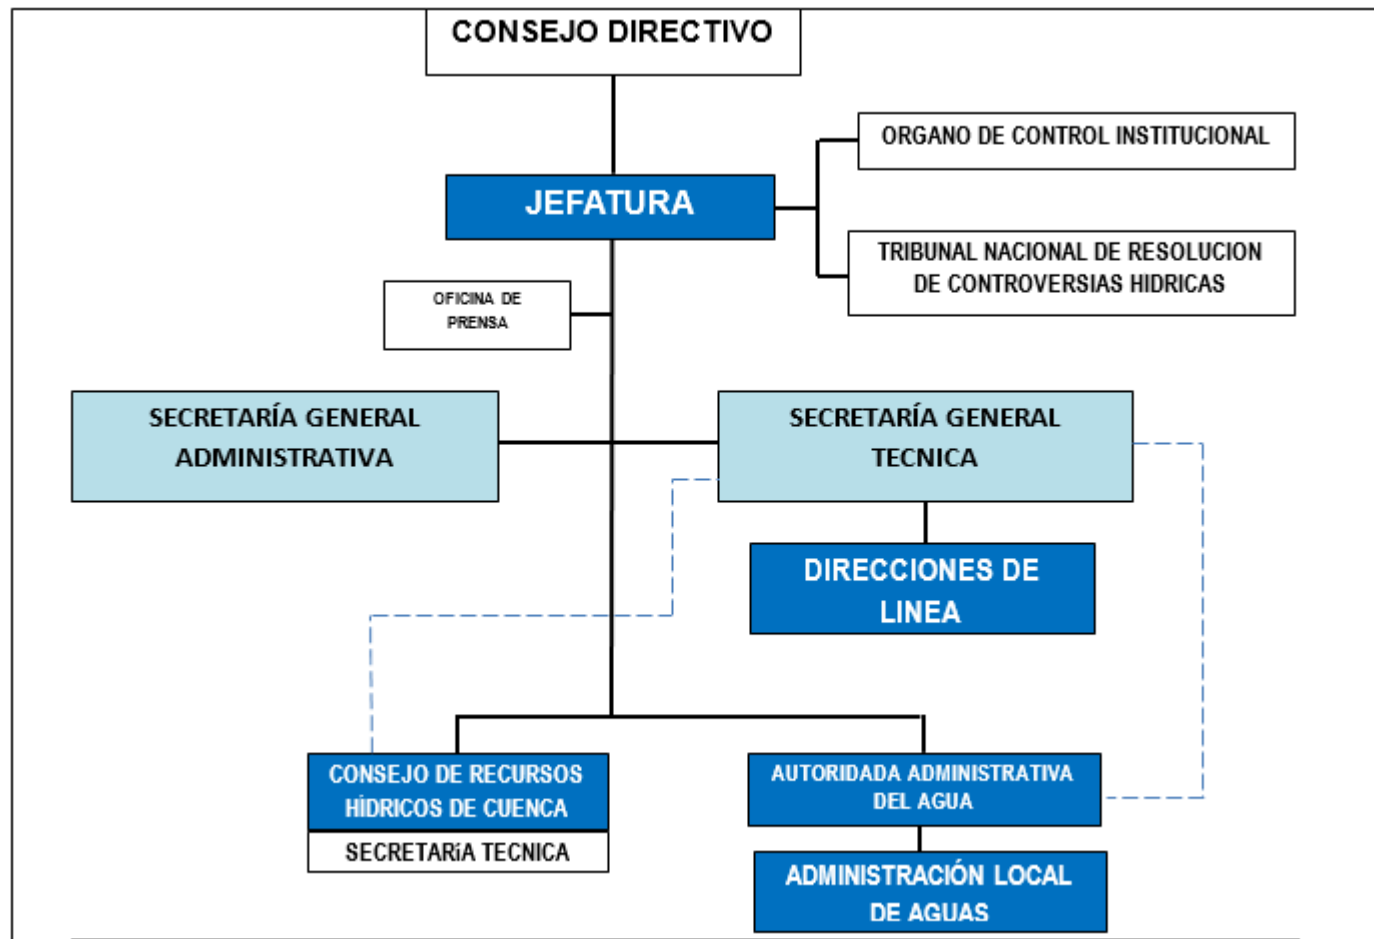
CONSEJO DIRECTIVO

JEFATURA

ORGANO DE CONTROL INSTITUCIONAL

TRIBUNAL NACIONAL DE RESOLUCION DE CONTROVERSIAS HIDRICAS

OFICINA DE PRENSA

SECRETARÍA GENERAL ADMINISTRATIVA

SECRETARÍA GENERAL TECNICA

DIRECCIONES DE LINEA

CONSEJO DE RECURSOS HÍDRICOS DE CUENCA

SECRETARíA TECNICA

AUTORIDADA ADMINISTRATIVA DEL AGUA

ADMINISTRACIÓN LOCAL DE AGUAS